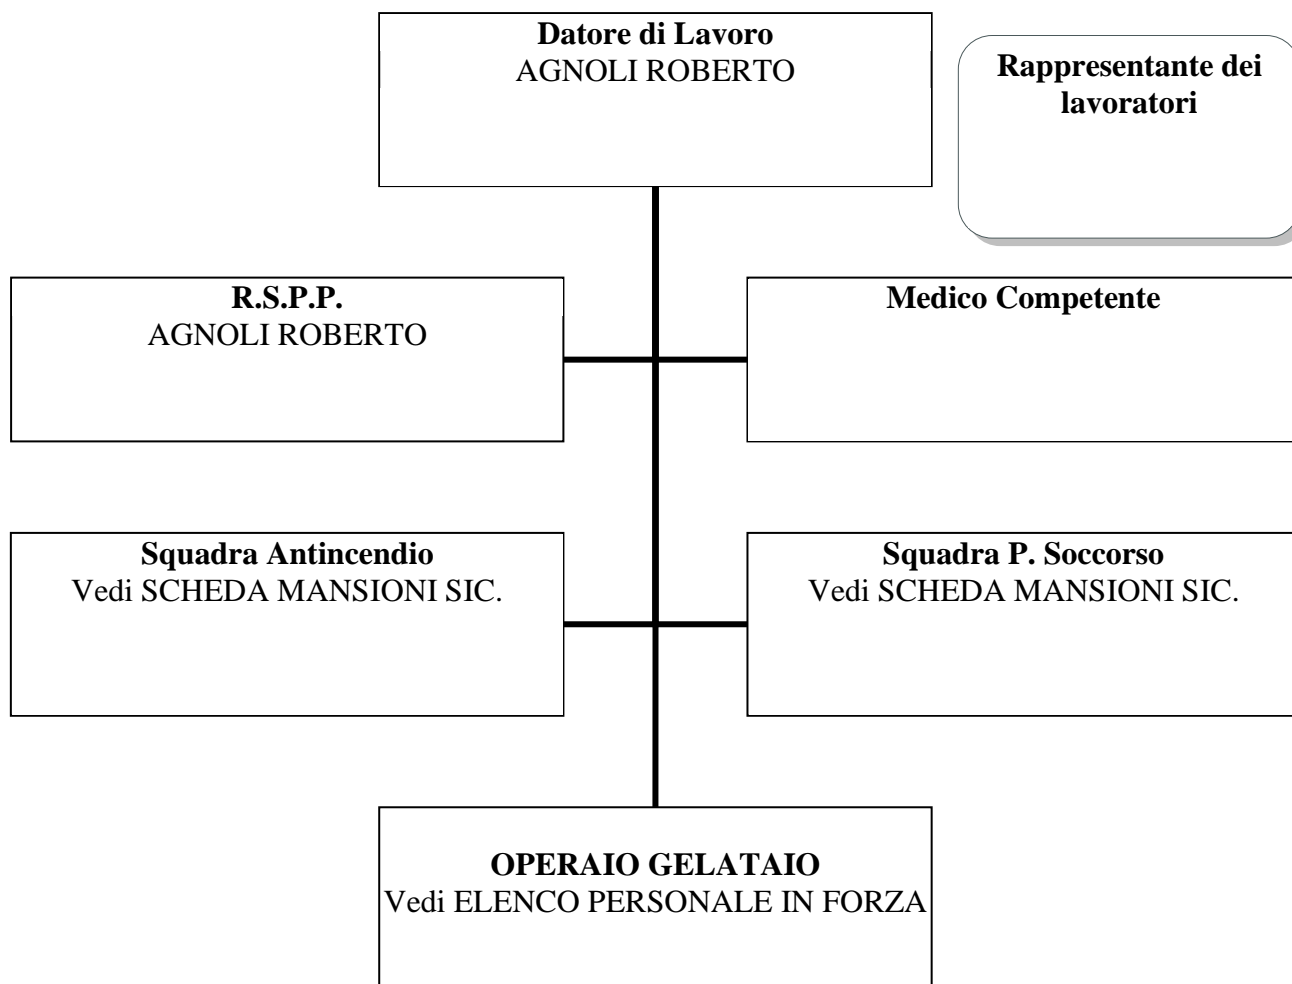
Datore di Lavoro
AGNOLI ROBERTO

Rappresentante dei lavoratori

R.S.P.P.
AGNOLI ROBERTO

Medico Competente

Squadra Antincendio
Vedi SCHEDA MANSIONI SIC.

Squadra P. Soccorso
Vedi SCHEDA MANSIONI SIC.

OPERAIO GELATAIO
Vedi ELENCO PERSONALE IN FORZA